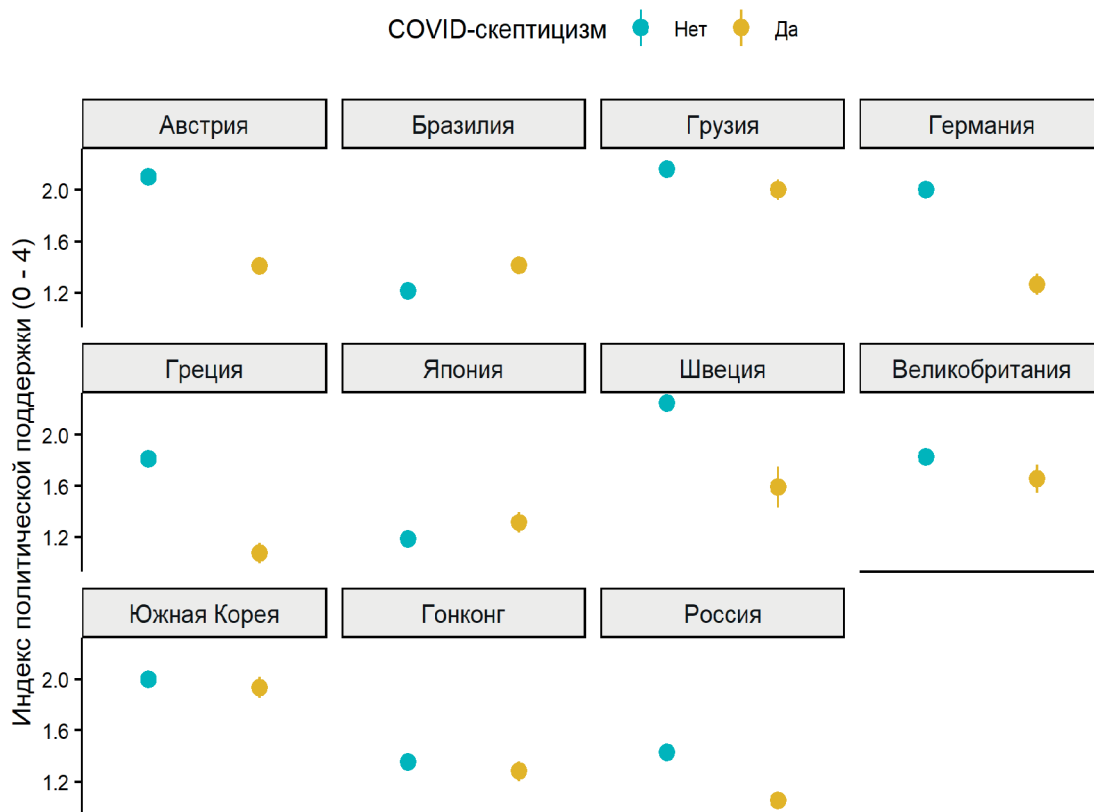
COVID-скептицизм Нет Да

Индекс политической поддержки (0 - 4)

Австрия
Бразилия
Грузия
Германия

2.0
1.6
1.2

Греция
Япония
Швеция
Великобритания

2.0
1.6
1.2

Южная Корея
Гонконг
Россия

2.0
1.6
1.2